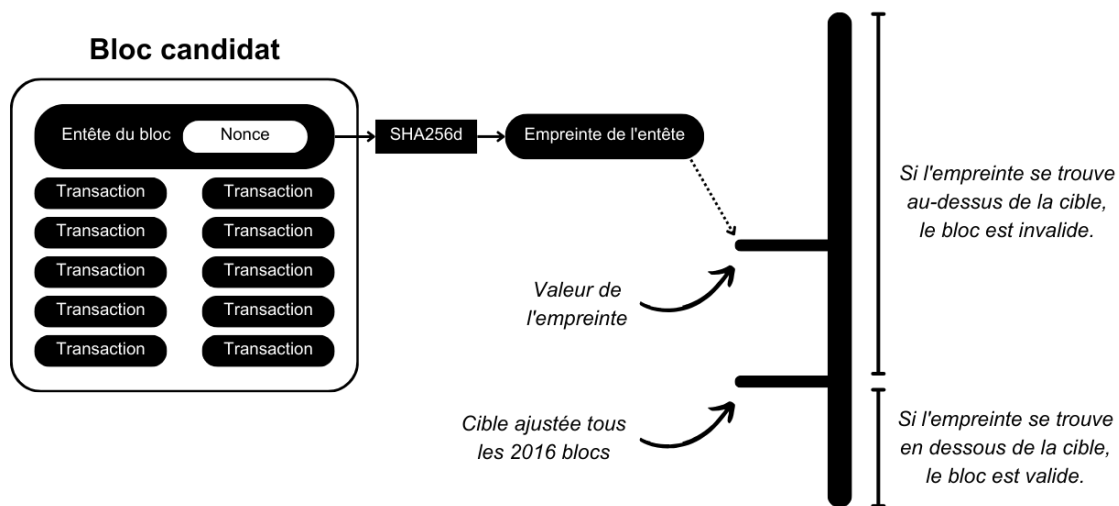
Bloc candidat

Entête du bloc

Nonce

Transaction

Transaction

Transaction

Transaction

Transaction

Transaction

Transaction

Transaction

Transaction

Transaction

SHA256d

Empreinte de l'entête

Valeur de l'empreinte

Cible ajustée tous les 2016 blocs

Si l'empreinte se trouve au-dessus de la cible, le bloc est invalide.

Si l'empreinte se trouve en dessous de la cible, le bloc est valide.